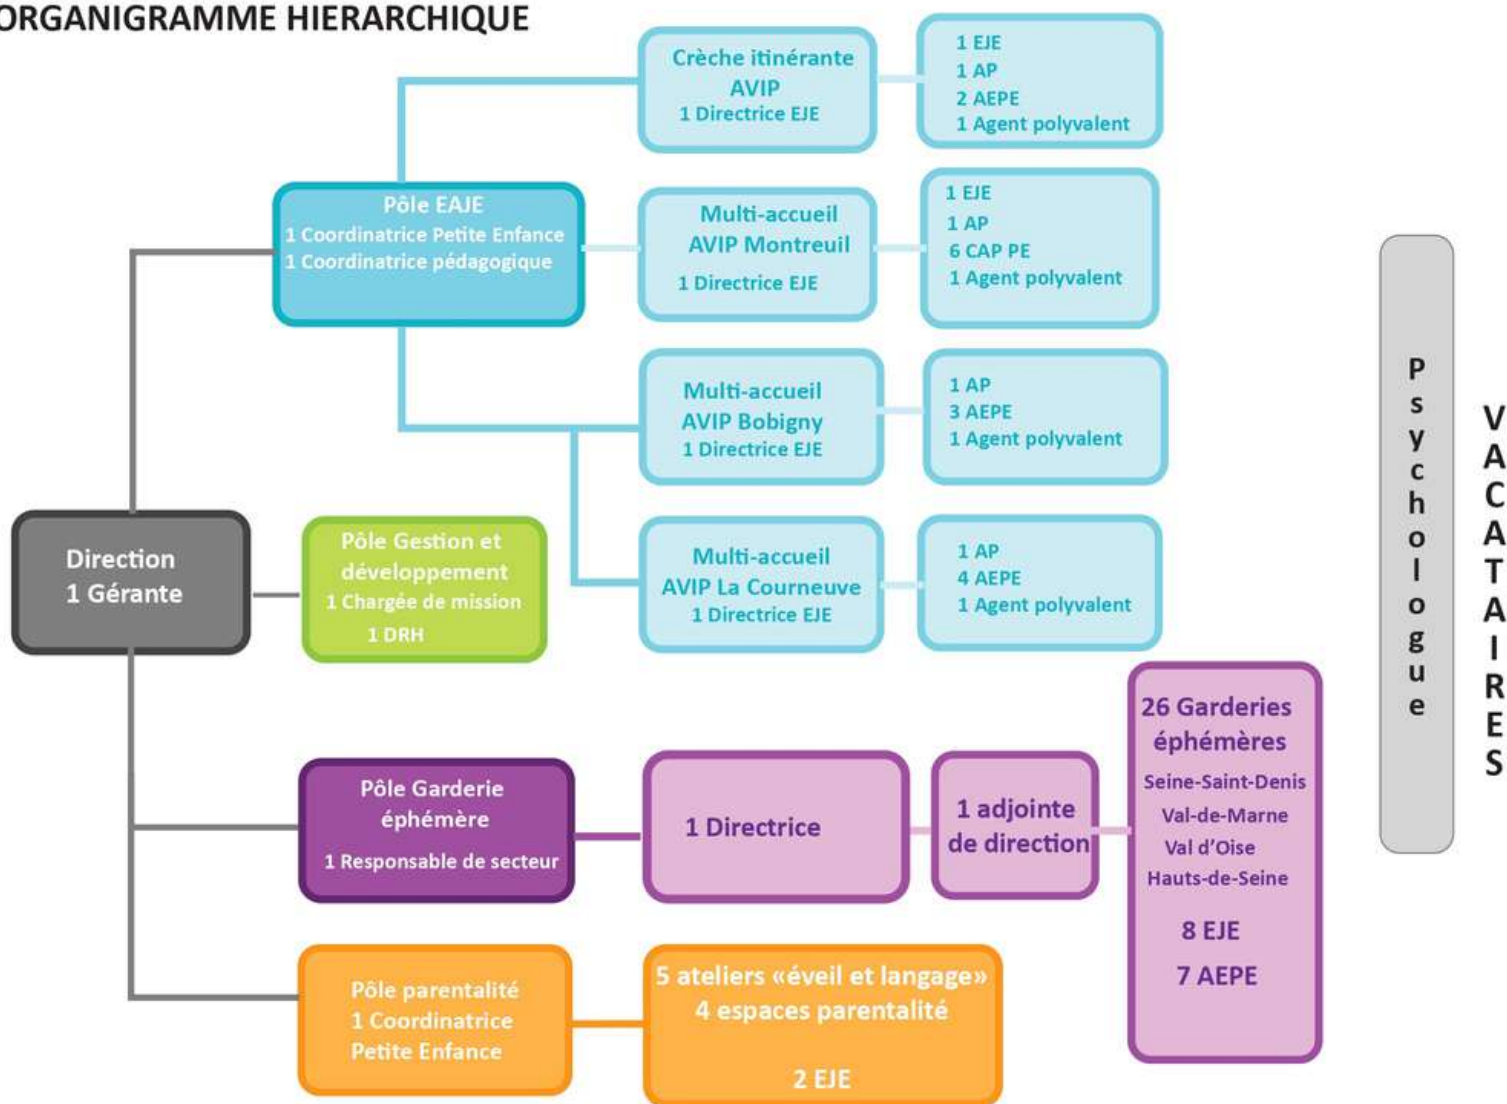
ORGANIGRAMME HIERARCHIQUE

Crèche itinérante
AVIP
1 Directrice EJE

1 EJE
1 AP
2 AEPE
1 Agent polyvalent

Pôle EAJE
1 Coordinatrice Petite Enfance
1 Coordinatrice pédagogique

Multi-accueil
AVIP Montreuil
1 Directrice EJE

1 EJE
1 AP
6 CAP PE
1 Agent polyvalent

Multi-accueil
AVIP Bobigny
1 Directrice EJE

1 AP
3 AEPE
1 Agent polyvalent

Direction
1 Gérante

Pôle Gestion et développement
1 Chargée de mission
1 DRH

Multi-accueil
AVIP La Courneuve
1 Directrice EJE

1 AP
4 AEPE
1 Agent polyvalent

Psychologue

VACATAIRES

Pôle Garderie éphémère
1 Responsable de secteur

1 Directrice

1 adjointe de direction

26 Garderies éphémères
Seine-Saint-Denis
Val-de-Marne
Val d'Oise
Hauts-de-Seine

8 EJE

7 AEPE

Pôle parentalité
1 Coordinatrice
Petite Enfance

5 ateliers «éveil et langage»
4 espaces parentalité

2 EJE